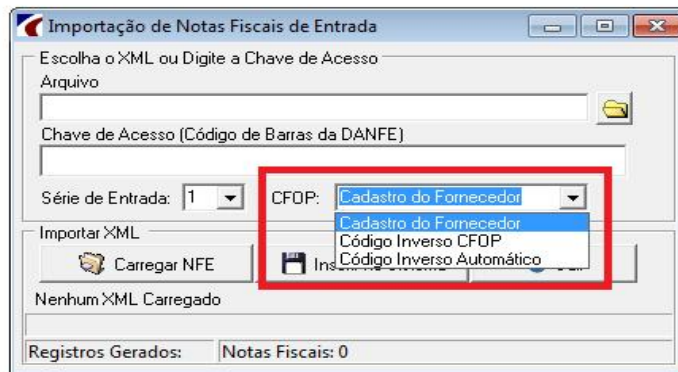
Importação de Notas Fiscais de Entrada

Escolha o XML ou Digite a Chave de Acesso

Arquivo

Chave de Acesso (Código de Barras da DANFE)

Série de Entrada: 1

CFOP: Cadastro do Fornecedor

Cadastro do Fornecedor
Código Inverso CFOP
Código Inverso Automático

Importar XML

Carregar NFE

Ins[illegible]

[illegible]

Nenhum XML Carregado

Registros Gerados:

Notas Fiscais: 0